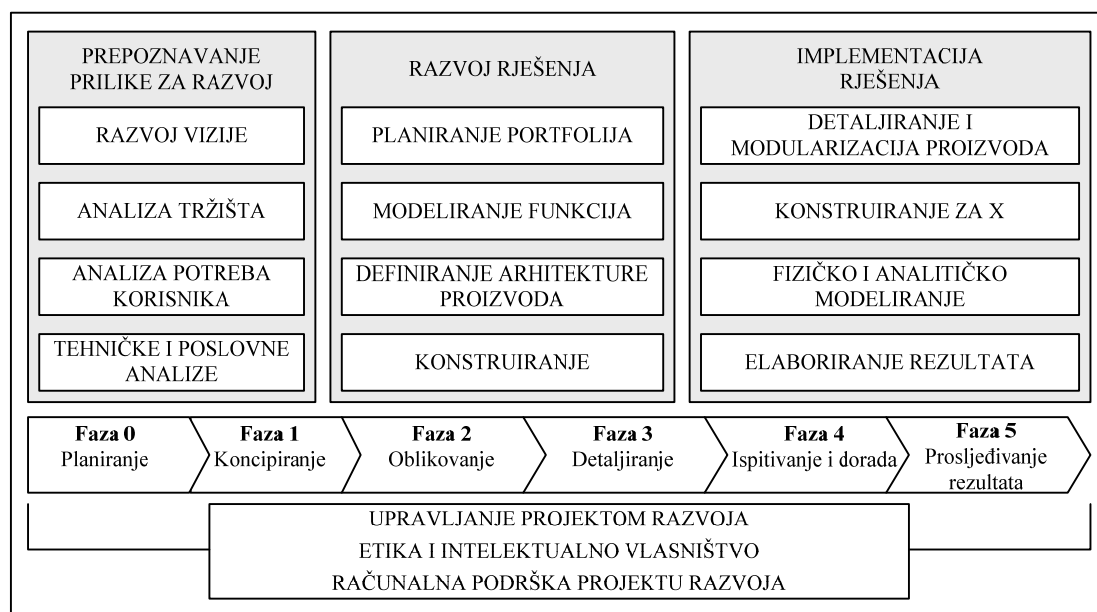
PREPOZNAVANJE PRILIKE ZA RAZVOJ

RAZVOJ VIZIJE

ANALIZA TRŽIŠTA

ANALIZA POTREBA KORISNIKA

TEHNIČKE I POSLOVNE ANALIZE

RAZVOJ RJEŠENJA

PLANIRANJE PORTFOLIJA

MODELIRANJE FUNKCIJA

DEFINIRANJE ARHITEKTURE PROIZVODA

KONSTRUIRANJE

IMPLEMENTACIJA RJEŠENJA

DETALJIRANJE I MODULARIZACIJA PROIZVODA

KONSTRUIRANJE ZA X

FIZIČKO I ANALITIČKO MODELIRANJE

ELABORIRANJE REZULTATA

**Faza 0** Planiranje

**Faza 1** Koncipiranje

**Faza 2** Oblikovanje

**Faza 3** Detaljiranje

**Faza 4** Ispitivanje i dorada

**Faza 5** Prosljeđivanje rezultata

UPRAVLJANJE PROJEKTOM RAZVOJA
ETIKA I INTELEKTUALNO VLASNIŠTVO
RAČUNALNA PODRŠKA PROJEKTU RAZVOJA